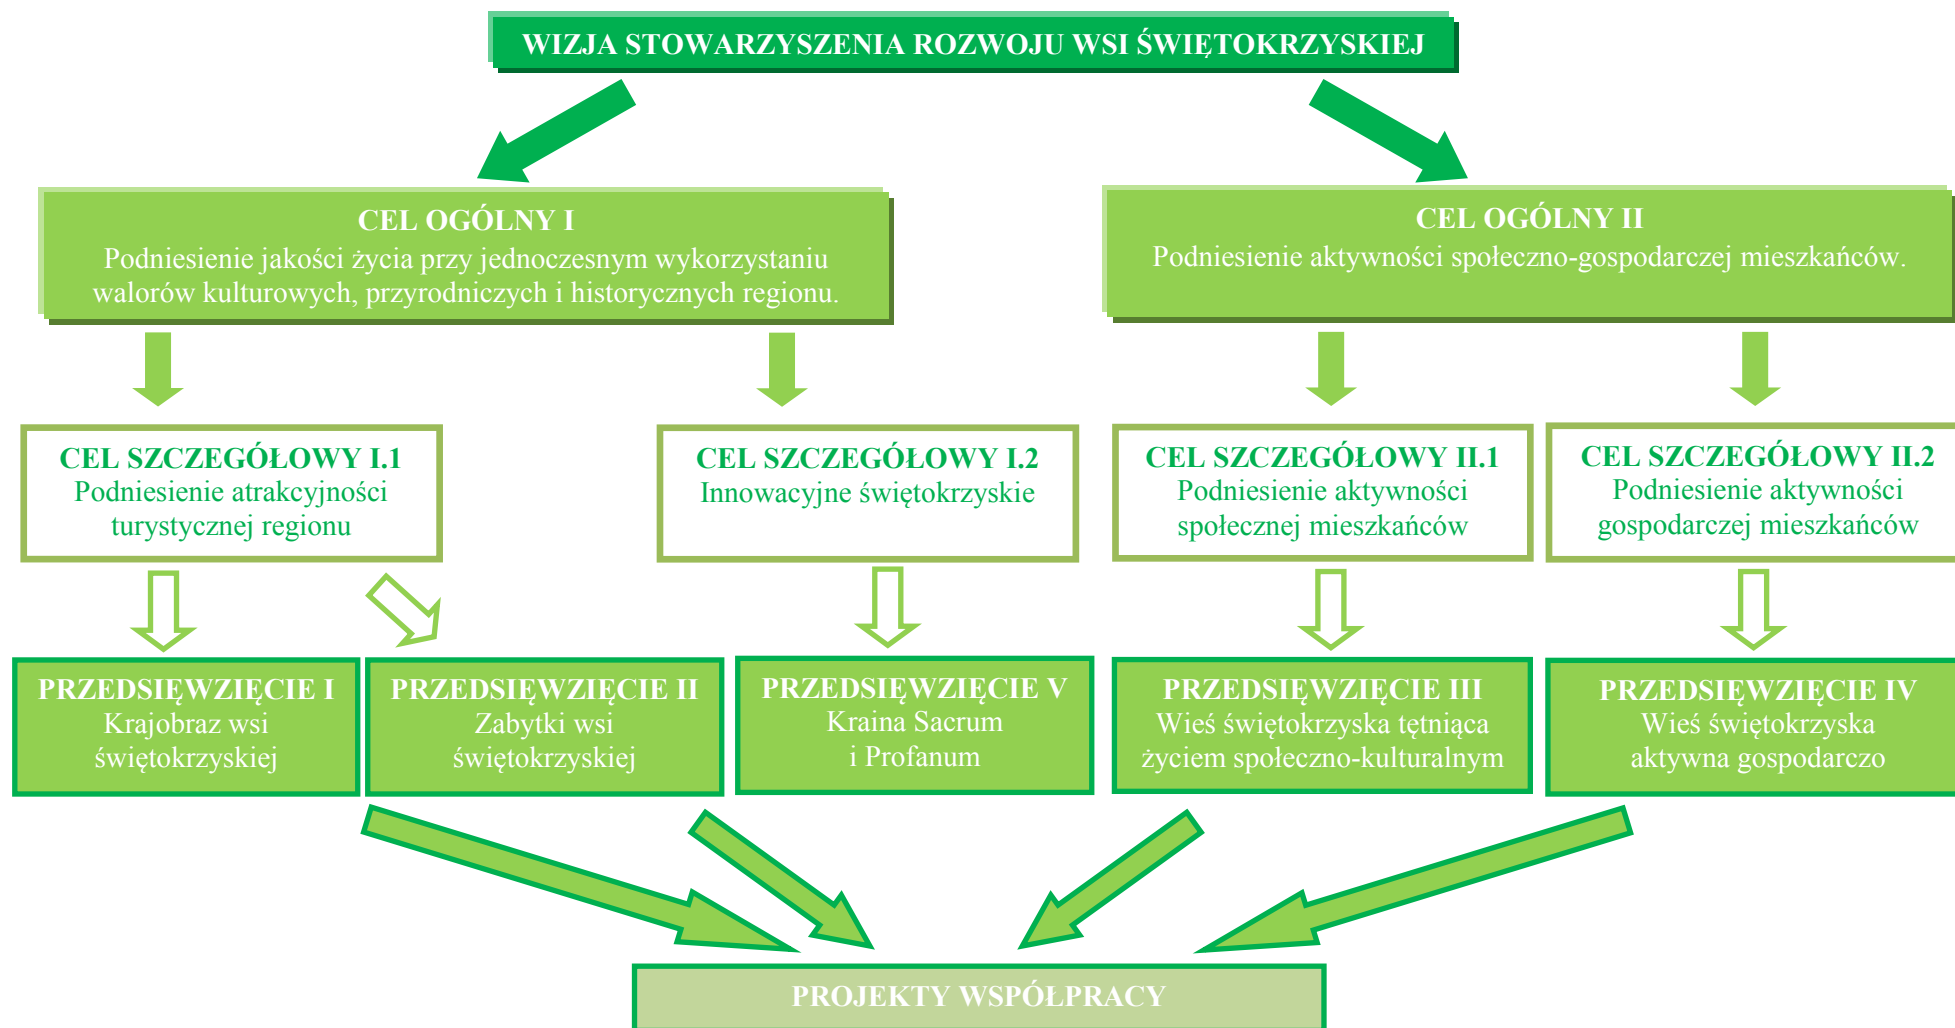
WIZJA STOWARZYSZENIA ROZWOJU WSI ŚWIĘTOKRZYSKIEJ

CEL OGÓLNY I
Podniesienie jakości życia przy jednoczesnym wykorzystaniu walorów kulturowych, przyrodniczych i historycznych regionu.

CEL OGÓLNY II
Podniesienie aktywności społeczno-gospodarczej mieszkańców.

CEL SZCZEGÓŁOWY I.1
Podniesienie atrakcyjności turystycznej regionu

CEL SZCZEGÓŁOWY I.2
Innowacyjne świętokrzyskie

CEL SZCZEGÓŁOWY II.1
Podniesienie aktywności społecznej mieszkańców

CEL SZCZEGÓŁOWY II.2
Podniesienie aktywności gospodarczej mieszkańców

PRZEDSIĘWZIĘCIE I
Krajobraz wsi świętokrzyskiej

PRZEDSIĘWZIĘCIE II
Zabytki wsi świętokrzyskiej

PRZEDSIĘWZIĘCIE V
Kraina Sacrum i Profanum

PRZEDSIĘWZIĘCIE III
Wieś świętokrzyska tętniąca życiem społeczno-kulturalnym

PRZEDSIĘWZIĘCIE IV
Wieś świętokrzyska aktywna gospodarczo

PROJEKTY WSPÓŁPRACY